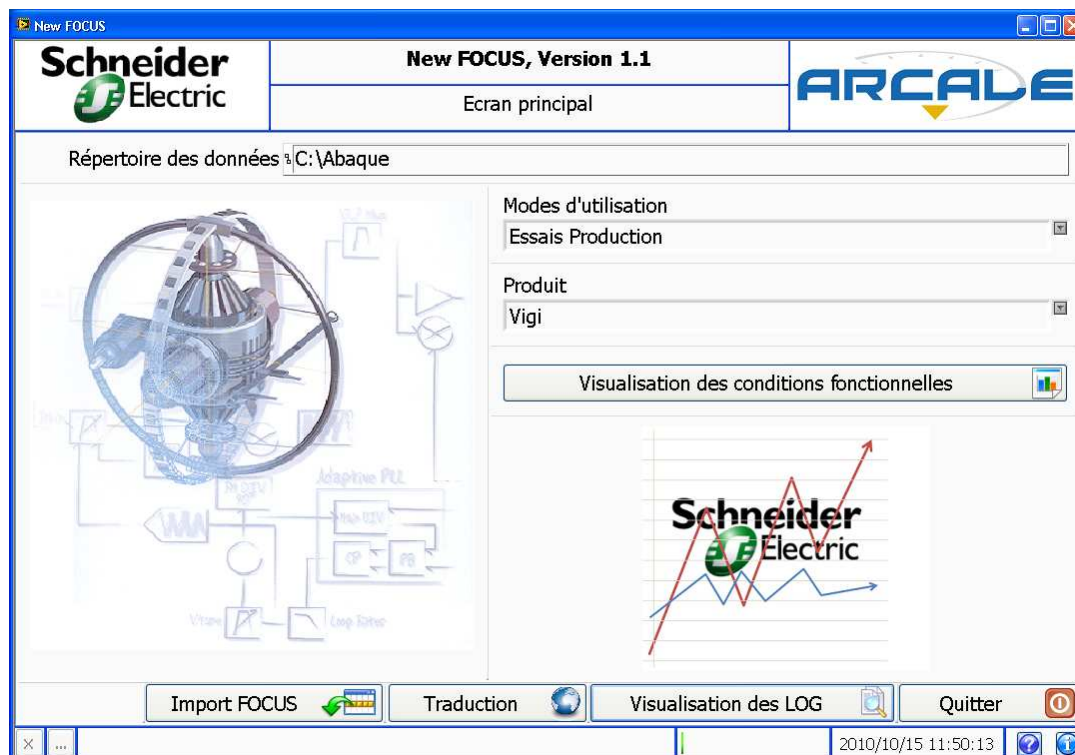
New FOCUS

Schneider Electric

New FOCUS, Version 1.1

Ecran principal

ARCALE

Répertoire des données C:\Abaque

Adaptive PLL

Loop filter

Modes d'utilisation
Essais Production

Produit
Vigi

Visualisation des conditions fonctionnelles

Schneider Electric

Import FOCUS
Traduction
Visualisation des LOG
Quitter

2010/10/15 11:50:13